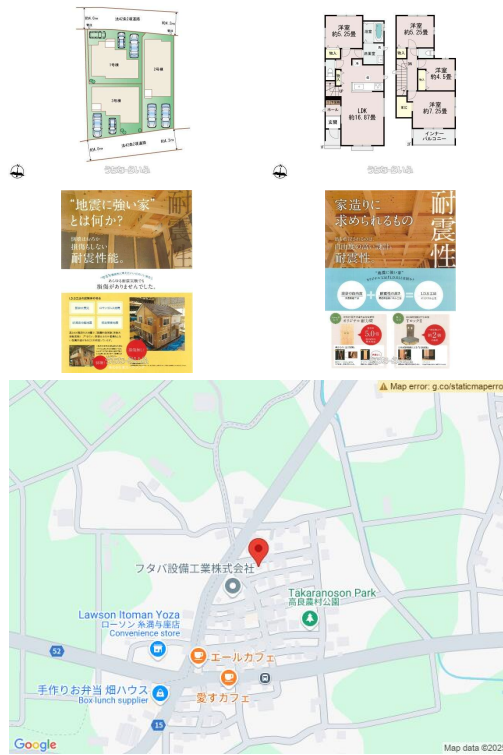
1号棟
2号棟
3号棟
洋室
約6.25畳
洋室
約6.25畳
洋室
約4.5畳
洋室
約7.25畳
LDK
約16.67畳
玄関
インナーバルコニー
"地震に強い家"
とは何か?
耐震性能。
耐
家造りに
求められるもの
耐震性
震
性
Map error: g.co/staticmaperro
フタバ設備工業株式会社
Takaranoson Park
高良農村公園
Lawson Itoman Yoza
ローソン 糸満与座店
Convenience store
52
エールカフェ
手作りお弁当 畑ハウス
Box lunch supplier
愛すカフェ
15
Google
Map data ©202